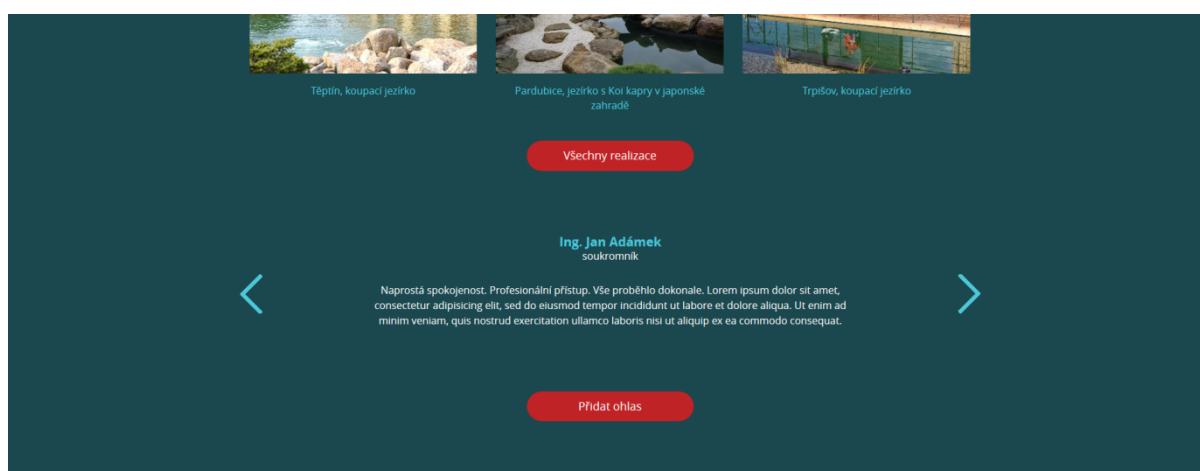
Těptín, koupací jezírko

Pardubice, jezírko s Koi kapry v japonské zahradě

Trpišov, koupací jezírko

Všechny realizace

Ing. Jan Adámek
soukromník

Naprostá spokojenost. Profesionální přístup. Vše proběhlo dokonale. Lorem ipsum dolor sit amet, consectetur adipisicing elit, sed do eiusmod tempor incididunt ut labore et dolore aliqua. Ut enim ad minim veniam, quis nostrud exercitation ullamco laboris nisi ut aliquip ex ea commodo consequat.

Přidat ohlas